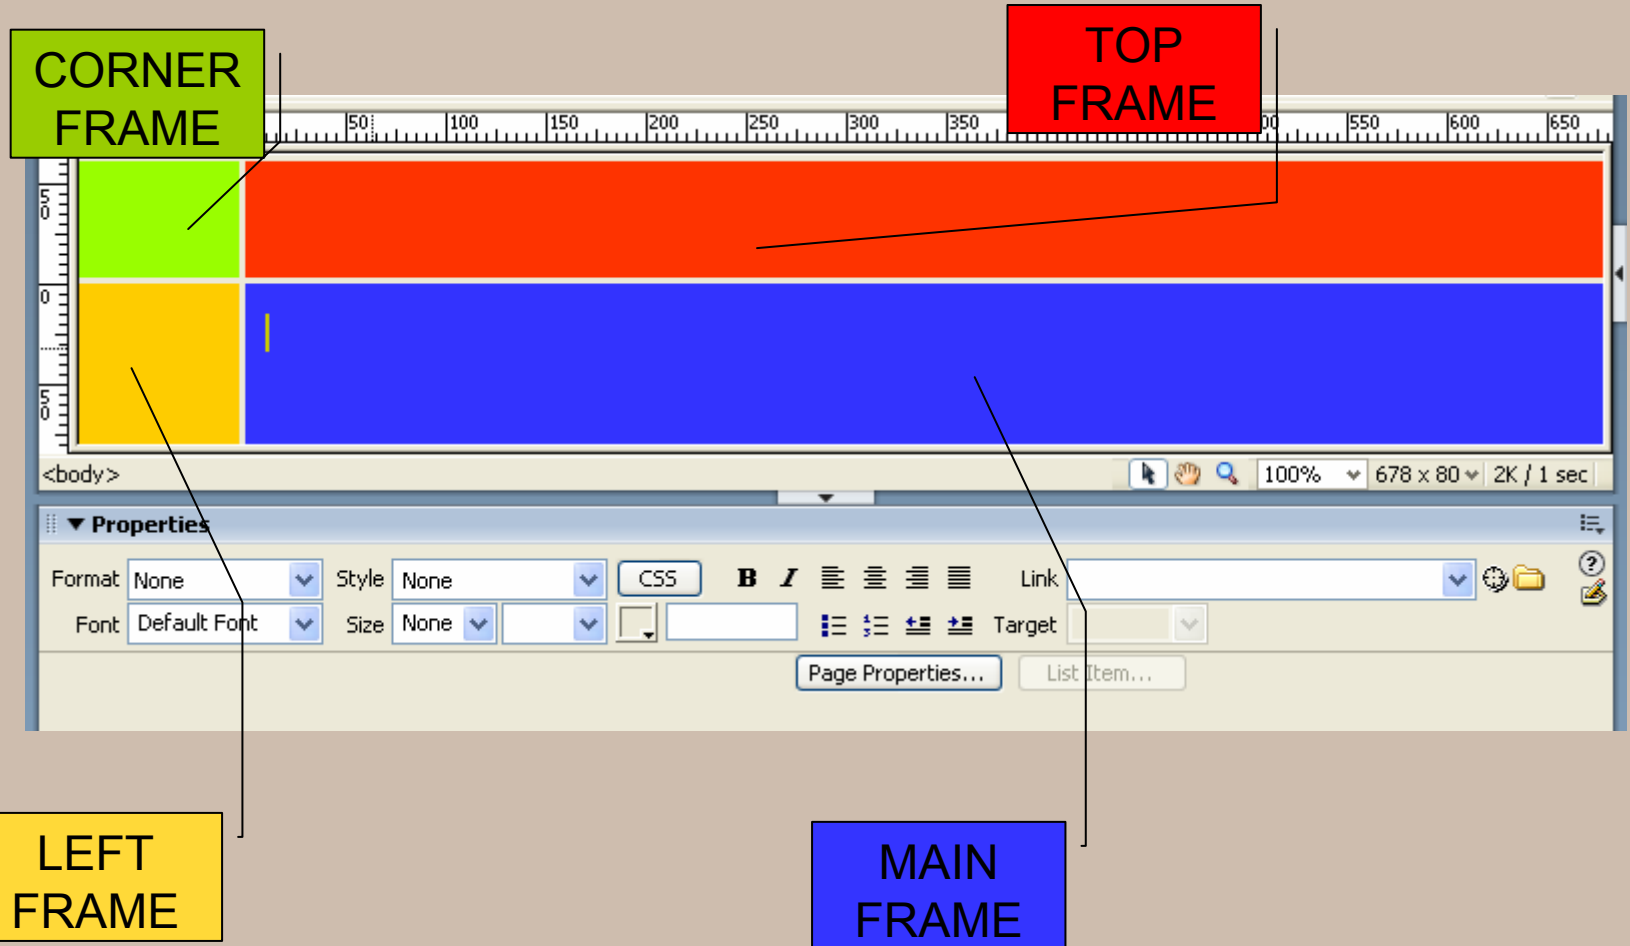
CORNER FRAME

TOP FRAME

50 100 150 200 250 300 350 00 550 600 650

5 0

0

5 0

<body>

100%

678 x 80

2K / 1 sec

Properties

Format None

Style None

CSS

B I

Link

Font Default Font

Size None

Target

Page Properties...

List Item...

LEFT FRAME

MAIN FRAME